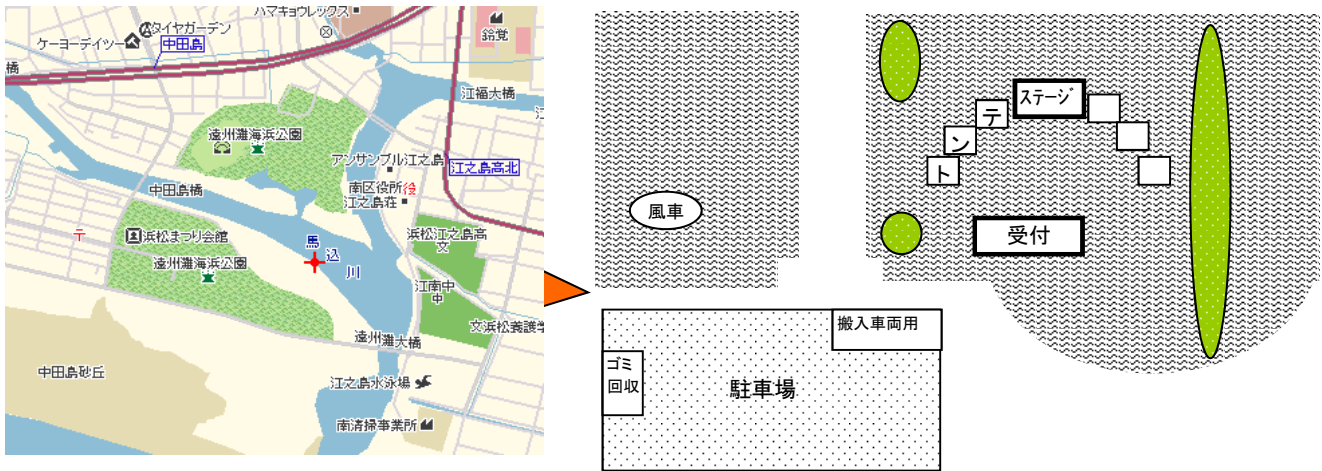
ハマキョウレックス
タイヤガーデン
ケーヨーデイツー
中田島
鈴覚
橋
江福大橋
遠州灘海浜公園
アンサンブル江之島
江之島高北
中田島橋
南区役所
江之島荘
テ
浜松まつり会館
馬
込
川
浜松江之島高
遠州灘海浜公園
江南中
文浜松義護学
遠州灘大橋
中田島砂丘
江之島水泳場
南清掃事業所

風車
テ
ン
ト
ステージ
受付
搬入車両用
ゴミ
回収
駐車場